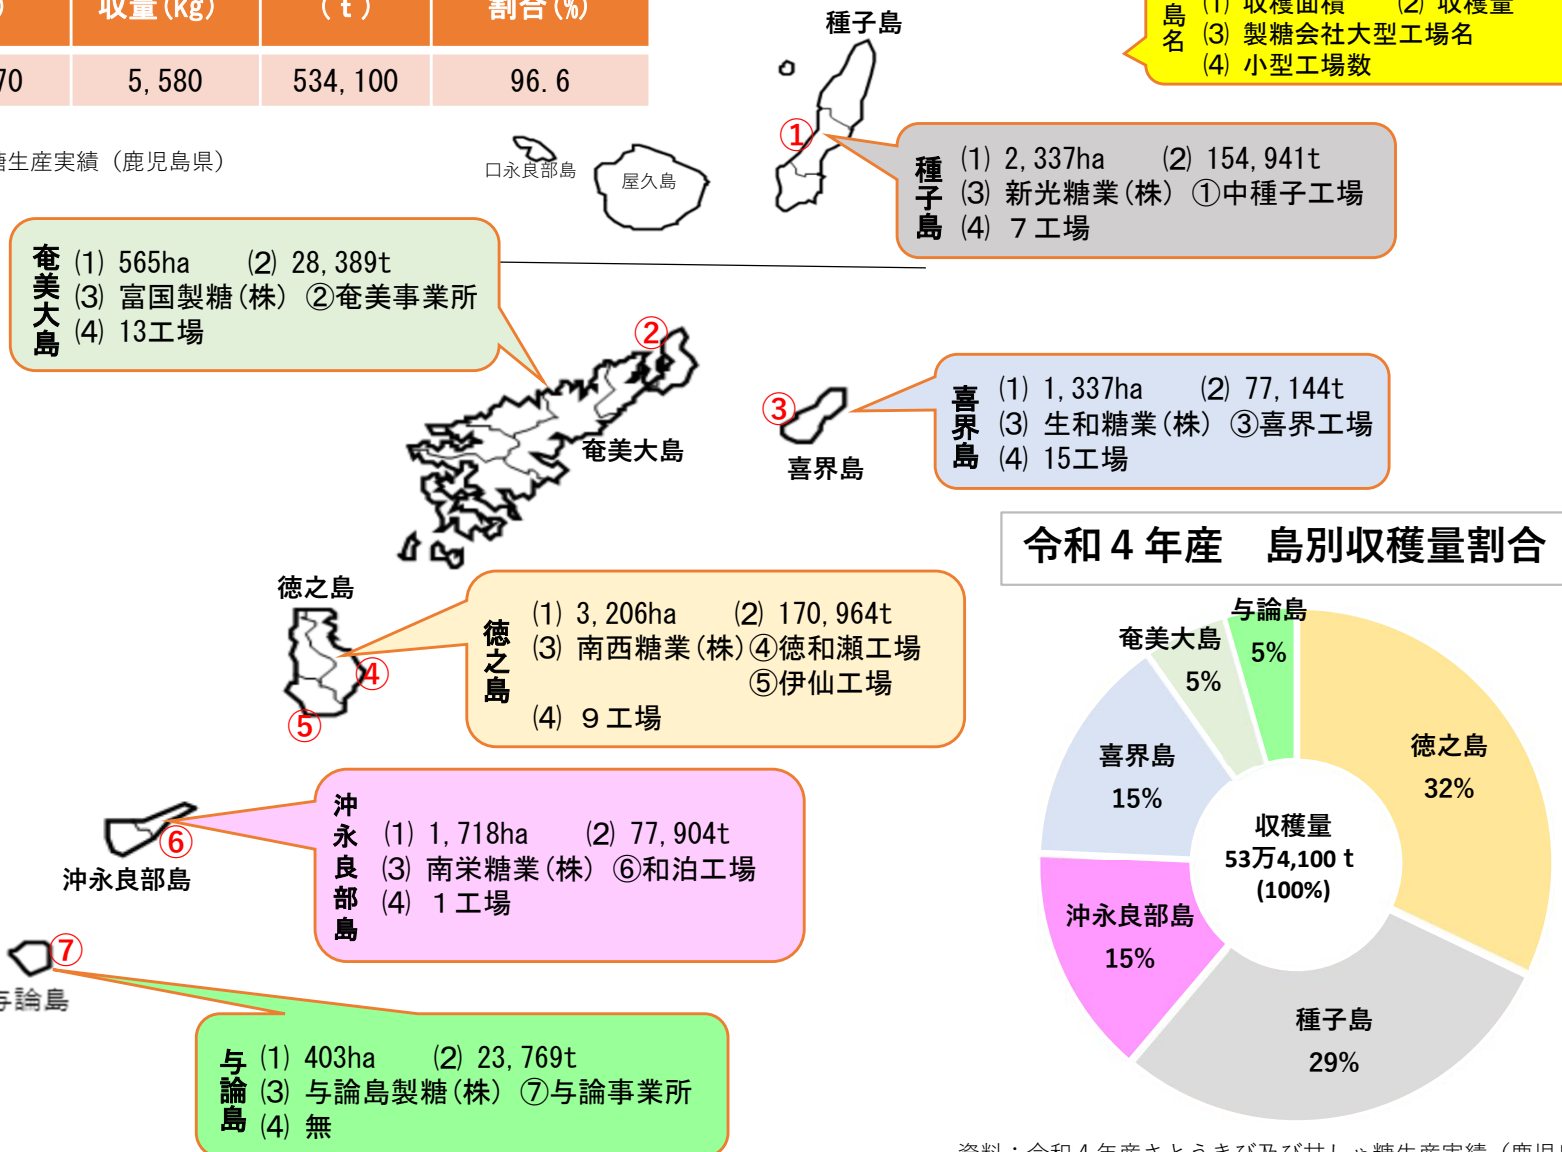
| ) | 収量(kg) | (t) | 割合(%) |
|---|---|---|---|
| 70 | 5, 580 | 534, 100 | 96. 6 |

糖生産実績（鹿児島県）

種子島

島名 (1) 収穫面積 (2) 収穫量
(3) 製糖会社大型工場名
(4) 小型工場数

口永良部島

屋久島

①

種子島 (1) 2, 337ha (2) 154, 941t
(3) 新光糖業(株) ①中種子工場
(4) 7工場

奄美大島 (1) 565ha (2) 28, 389t
(3) 富国製糖(株) ②奄美事業所
(4) 13工場

②

奄美大島

③

喜界島

喜界島 (1) 1, 337ha (2) 77, 144t
(3) 生和糖業(株) ③喜界工場
(4) 15工場

令和４年産 島別収穫量割合

徳之島

徳之島 (1) 3, 206ha (2) 170, 964t
(3) 南西糖業(株) ④徳和瀬工場
⑤伊仙工場
(4) ９工場

④

⑤

沖永良部島 (1) 1, 718ha (2) 77, 904t
(3) 南栄糖業(株) ⑥和泊工場
(4) １工場

⑥

沖永良部島

⑦

与論島

与論島 (1) 403ha (2) 23, 769t
(3) 与論島製糖(株) ⑦与論事業所
(4) 無

与論島 5%
奄美大島 5%
徳之島 32%
喜界島 15%
収穫量 53万4,100 t (100%)
沖永良部島 15%
種子島 29%

資料：令和４年産さとうきび及び甘しゃ糖生産実績（鹿児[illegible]